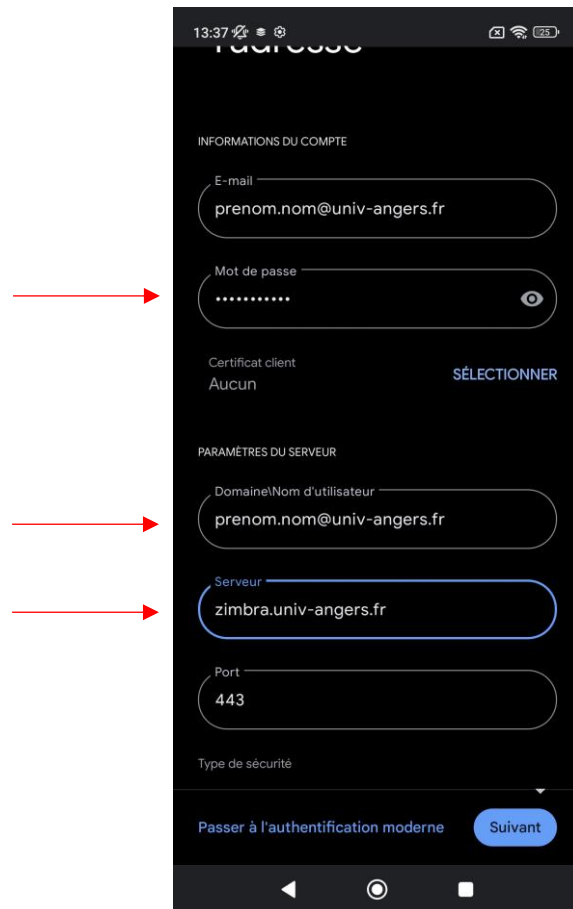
13:37

25

INFORMATIONS DU COMPTE

E-mail
prenom.nom@univ-angers.fr

Mot de passe
••••••••••••

Certificat client
Aucun
SÉLECTIONNER

PARAMÈTRES DU SERVEUR

Domaine\Nom d'utilisateur
prenom.nom@univ-angers.fr

Serveur
zimbra.univ-angers.fr

Port
443

Type de sécurité

Passer à l'authentification moderne
Suivant